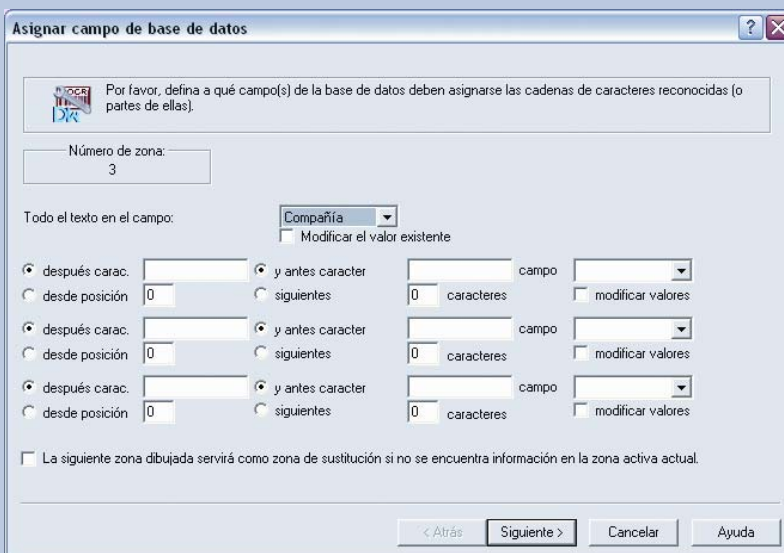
Asignar campo de base de datos

OCR DR

Por favor, defina a qué campo(s) de la base de datos deben asignarse las cadenas de caracteres reconocidas (o partes de ellas).

Número de zona:
3

Todo el texto en el campo: Compañía
Modificar el valor existente

después carac. y antes caracter campo
desde posición 0 siguientes 0 caracteres modificar valores

después carac. y antes caracter campo
desde posición 0 siguientes 0 caracteres modificar valores

después carac. y antes caracter campo
desde posición 0 siguientes 0 caracteres modificar valores

La siguiente zona dibujada servirá como zona de sustitución si no se encuentra información en la zona activa actual.

< Atrás Siguiente > Cancelar Ayuda